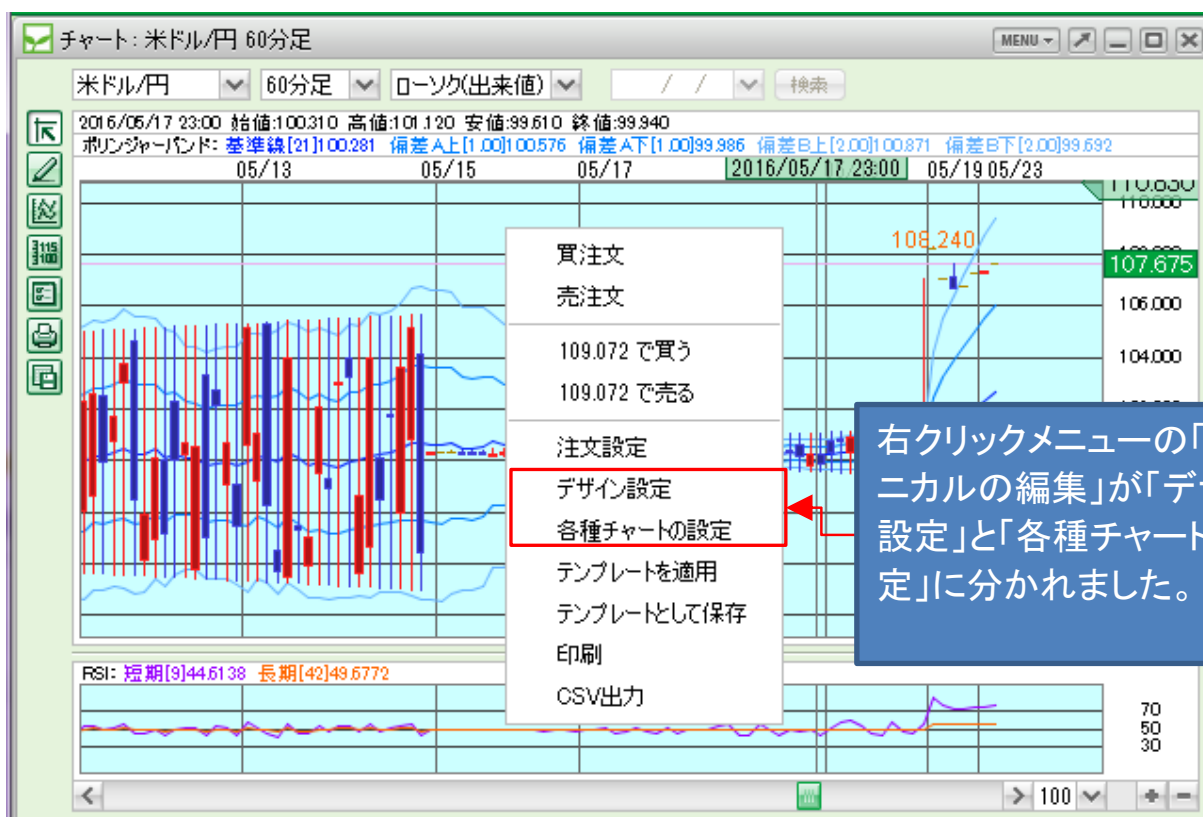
チャート：米ドル/円 60分足

MENU

米ドル/円 60分足 ローソク(出来値) / / 検索

2016/05/17 23:00 始値:100.310 高値:101.120 安値:99.610 終値:99.940
ボリンジャーバンド: 基準線[21]100.281 偏差A上[1.00]100.576 偏差A下[1.00]99.986 偏差B上[2.00]100.871 偏差B下[2.00]99.692

05/13 05/15 05/17 2016/05/17 23:00 05/19 05/23

110.850
108.240
107.675
106.000
104.000

買注文
売注文
109.072 で買う
109.072 で売る
注文設定
デザイン設定
各種チャートの設定
テンプレートを適用
テンプレートとして保存
印刷
CSV出力

右クリックメニューの「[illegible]ニカルの編集」が「デ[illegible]設定」と「各種チャート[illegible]定」に分かれました。

RSI: 短期[9]44.6138 長期[42]49.6772

70
50
30

100